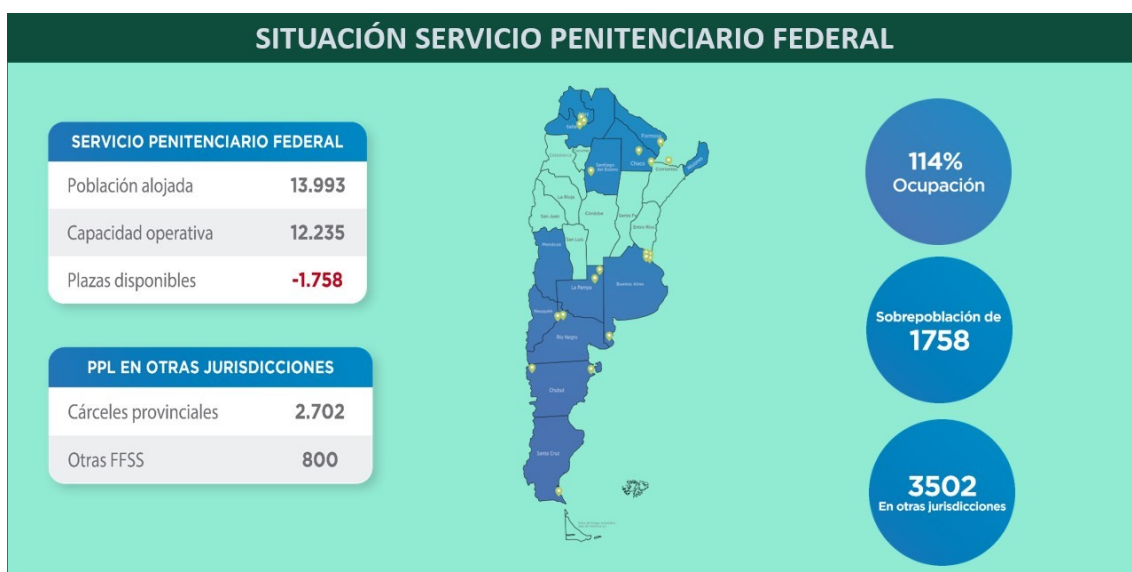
SITUACIÓN SERVICIO PENITENCIARIO FEDERAL

| SERVICIO PENITENCIARIO FEDERAL | |
|---|---|
| Población alojada | 13.993 |
| Capacidad operativa | 12.235 |
| Plazas disponibles | -1.758 |

| PPL EN OTRAS JURISDICCIONES | |
|---|---|
| Cárceles provinciales | 2.702 |
| Otras FFSS | 800 |

Salta
Formosa
Catamarca
Santiago del Estero
Chaco
Corrientes
Misiones
La Rioja
San Juan
Córdoba
Santa Fe
Entre Ríos
Mendoza
San Luis
La Pampa
Buenos Aires
Neuquén
Río Negro
Chubut
Santa Cruz

114%
Ocupación

Sobrepoblación de
1758

3502
En otras jurisdicciones